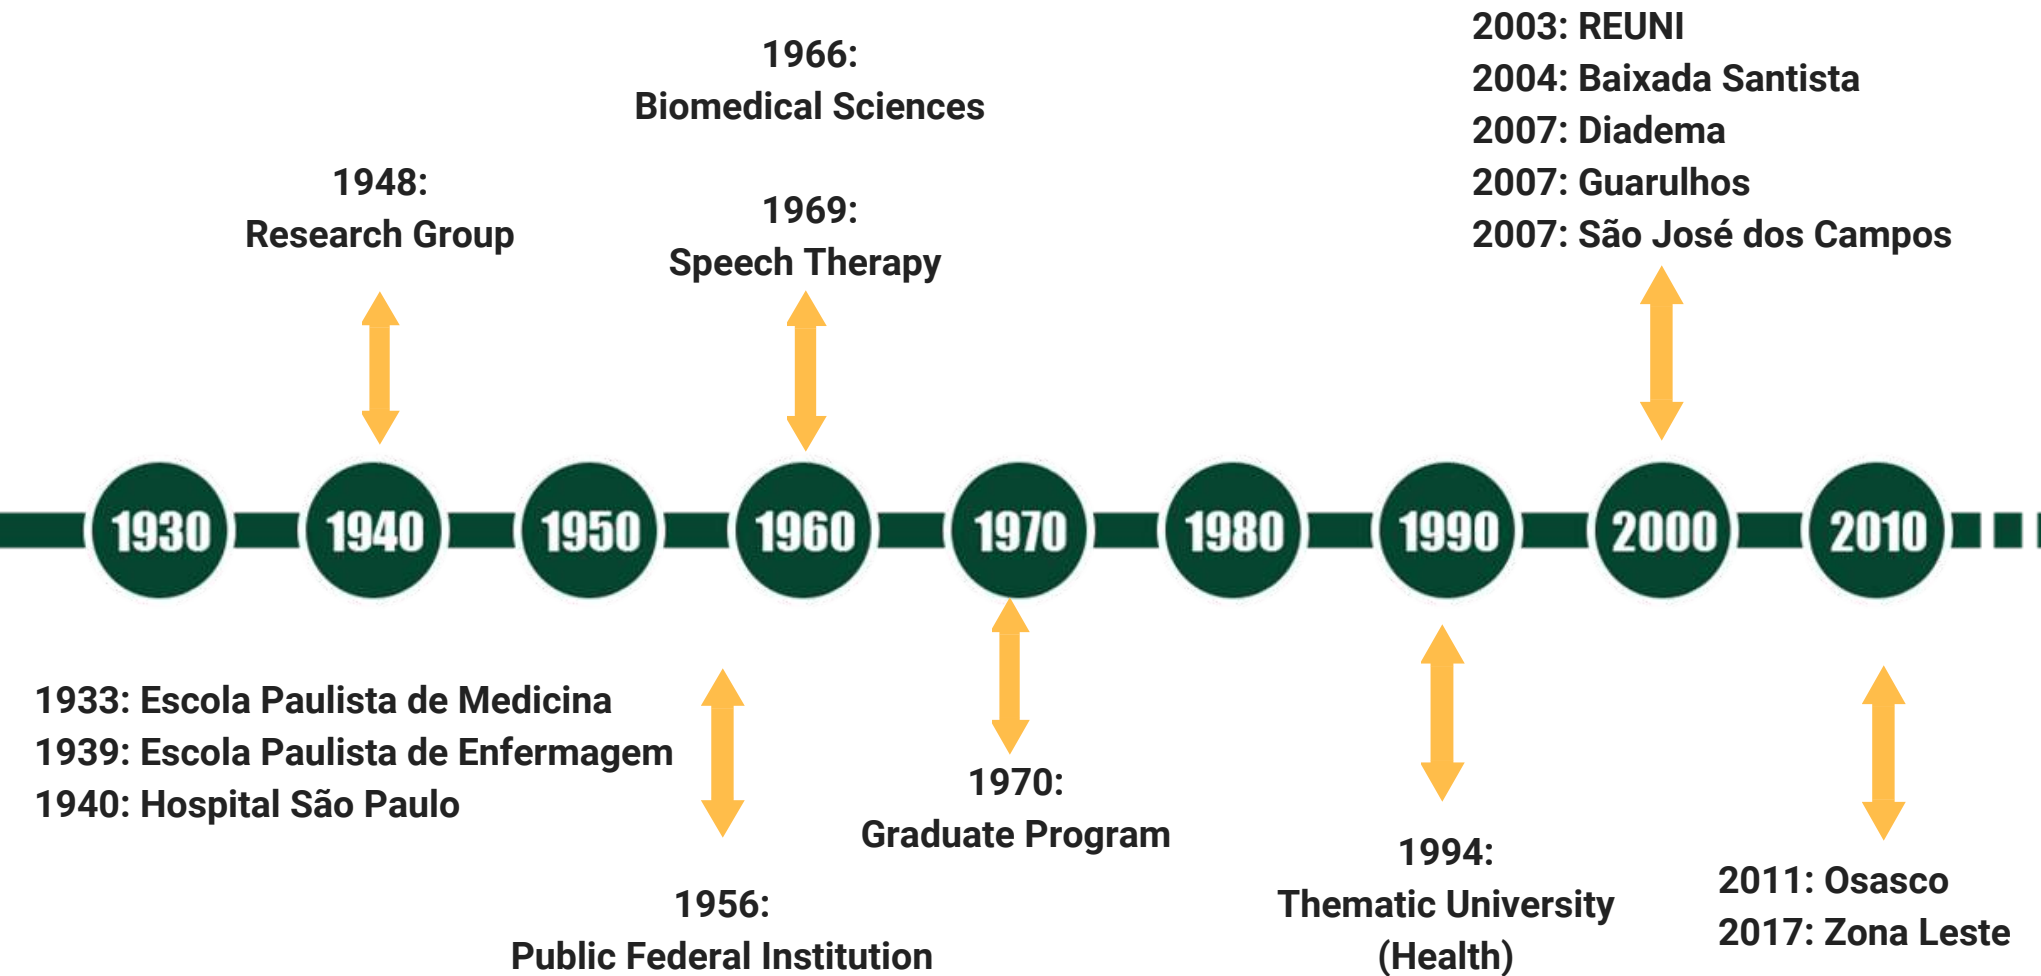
1966:
Biomedical Sciences

2003: REUNI
2004: Baixada Santista
2007: Diadema
2007: Guarulhos
2007: São José dos Campos

1948:
Research Group

1969:
Speech Therapy

1930 1940 1950 1960 1970 1980 1990 2000 2010

1933: Escola Paulista de Medicina
1939: Escola Paulista de Enfermagem
1940: Hospital São Paulo

1970:
Graduate Program

1956:
Public Federal Institution

1994:
Thematic University
(Health)

2011: Osasco
2017: Zona Leste